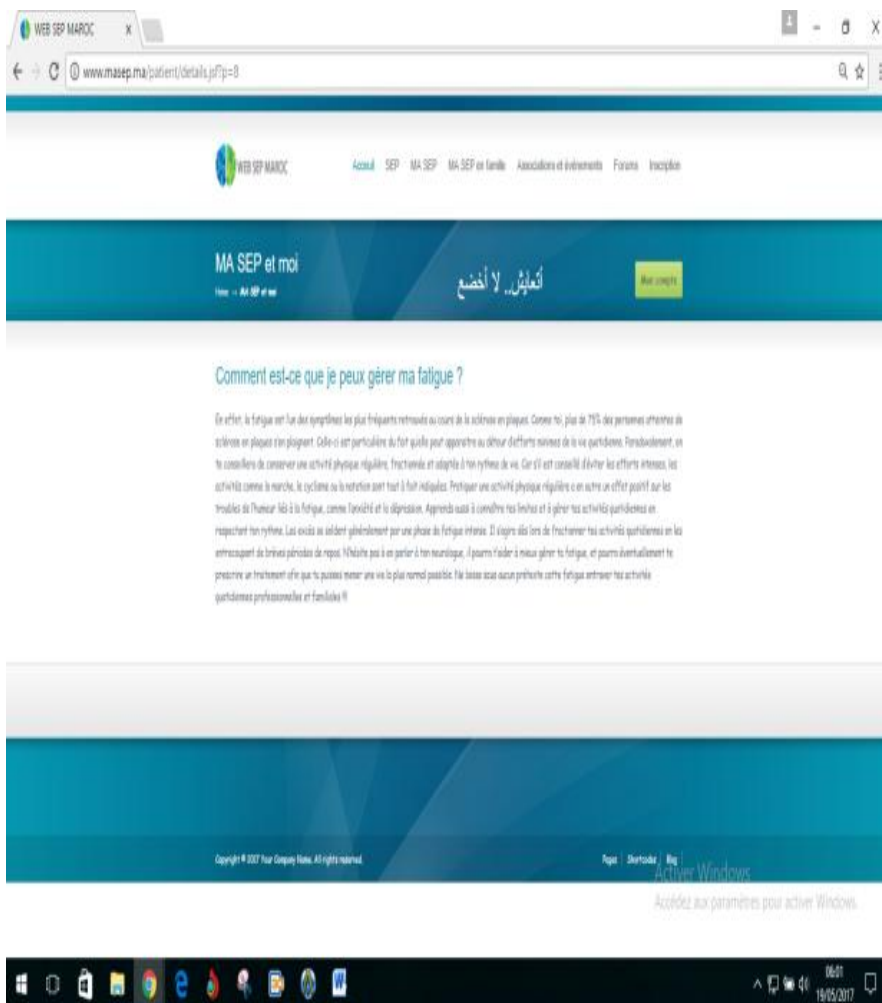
WEB SEP MAROC ×

www.masep.ma/patient/details.jsf?p=8

WEB SEP MAROC

Accueil SEP MA SEP MA SEP en famille Associations et évènements Forums Inscription

MA SEP et moi

Home → MA SEP et moi

أتعايش.. لا أخضع

Mon compte

Comment est-ce que je peux gérer ma fatigue ?

En effet, la fatigue est l'un des symptômes les plus fréquents retrouvés au cours de la sclérose en plaques. Comme toi, plus de 75% des personnes atteintes de sclérose en plaques s'en plaignent. Celle-ci est particulière du fait qu'elle peut apparaitre au détour d'efforts minimes de la vie quotidienne. Paradoxalement, on te conseillera de conserver une activité physique régulière, fractionnée et adaptée à ton rythme de vie. Car s'il est conseillé d'éviter les efforts intenses, les activités comme la marche, le cyclisme ou la natation sont tout à fait indiquées. Pratiquer une activité physique régulière a en outre un effet positif sur les troubles de l'humeur liés à la fatigue, comme l'anxiété et la dépression. Apprends aussi à connaître tes limites et à gérer tes activités quotidiennes en respectant ton rythme. Les excès se soldent généralement par une phase de fatigue intense. Il s'agira dès lors de fractionner tes activités quotidiennes en les entrecoupant de brèves périodes de repos. N'hésite pas à en parler à ton neurologue, il pourra t'aider à mieux gérer ta fatigue, et pourra éventuellement te prescrire un traitement afin que tu puisses mener une vie la plus normal possible. Ne laisse sous aucun prétexte cette fatigue entraver tes activités quotidiennes professionnelles et familiales !!

Copyright © 2017 Your Company Name. All rights reserved.

Pages | Shortcodes | Blog

Activer Windows
Accédez aux paramètres pour activer Windows.

06:01
19/05/2017